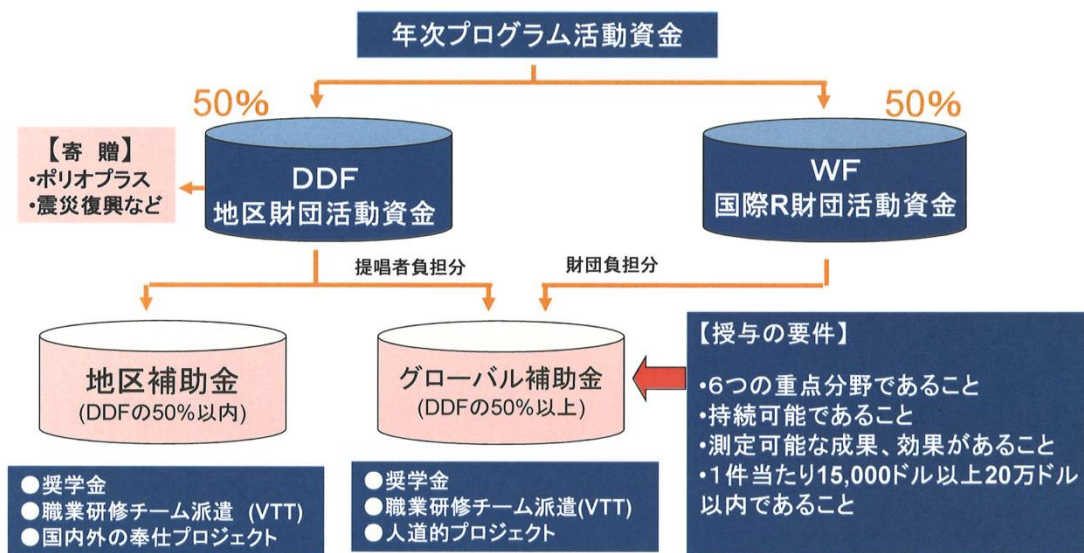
年次プログラム活動資金

50%

50%

【寄　贈】
・ポリオプラス
・震災復興など

DDF
地区財団活動資金

WF
国際R財団活動資金

提唱者負担分

財団負担分

地区補助金
(DDFの50%以内)

グローバル補助金
(DDFの50%以上)

【授与の要件】
•6つの重点分野であること
•持続可能であること
•測定可能な成果、効果があること
•1件当たり15,000ドル以上20万ドル以内であること

●奨学金
●職業研修チーム派遣　(VTT)
●国内外の奉仕プロジェクト

●奨学金
●職業研修チーム派遣(VTT)
●人道的プロジェクト